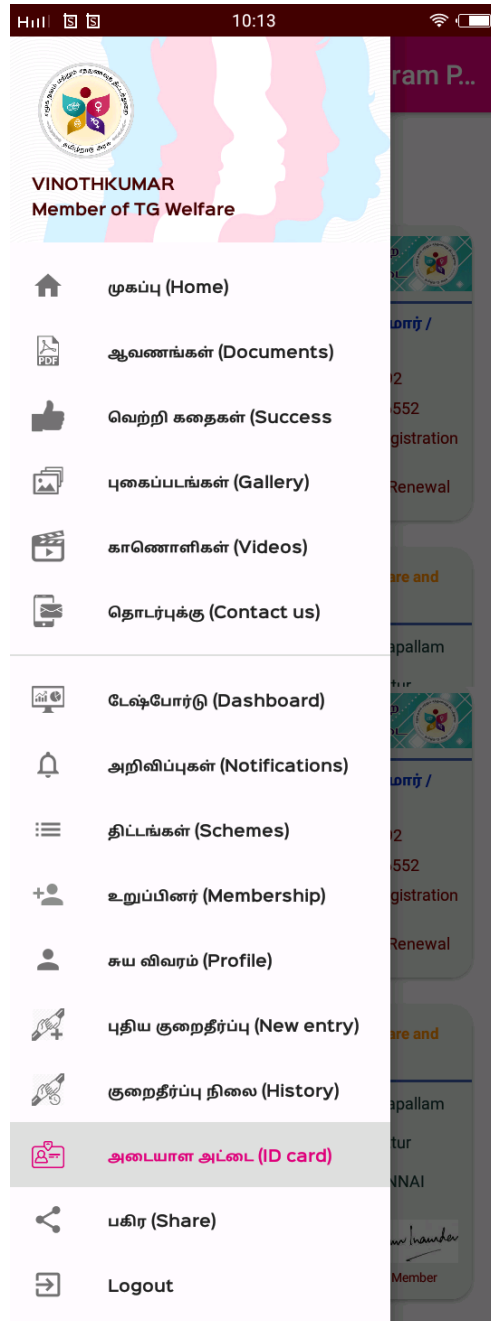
H 10:13

ram P...

VINOTHKUMAR
Member of TG Welfare

முகப்பு (Home)

ஆவணங்கள் (Documents)

வெற்றி கதைகள் (Success

புகைப்படங்கள் (Gallery)

காணொளிகள் (Videos)

தொடர்புக்கு (Contact us)

டேஷ்போர்டு (Dashboard)

அறிவிப்புகள் (Notifications)

திட்டங்கள் (Schemes)

உறுப்பினர் (Membership)

சுய விவரம் (Profile)

புதிய குறைதீர்ப்பு (New entry)

குறைதீர்ப்பு நிலை (History)

அடையாள அட்டை (ID card)

பகிர (Share)

Logout

மார் /
2
552
gistration
Renewal
are and
apallam
tur
மார் /
2
552
gistration
Renewal
are and
apallam
tur
NNAI
Member